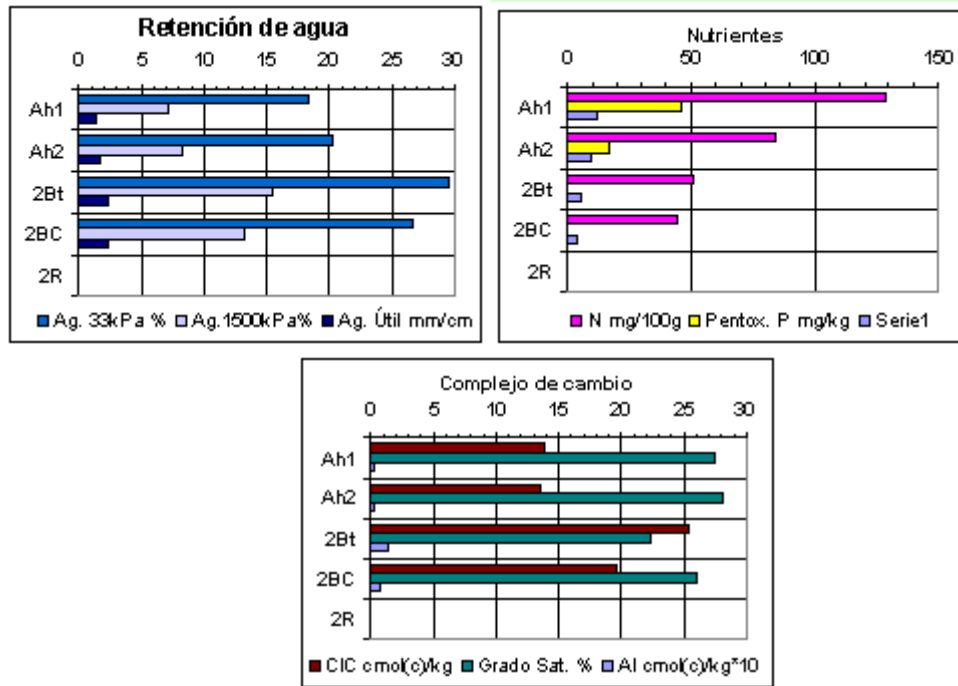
Retención de agua

0 5 10 15 20 25 30

Ah1
Ah2
2Bt
2BC
2R

Ag. 33kPa % Ag.1500kPa% Ag. Útil mm/cm

Nutrientes

0 50 100 150

Ah1
Ah2
2Bt
2BC
2R

N mg/100g Pentox. P mg/kg Serie1

Complejo de cambio

0 5 10 15 20 25 30

Ah1
Ah2
2Bt
2BC
2R

CIC cmol(c)/kg Grado Sat. % Al cmol(c)/kg*10